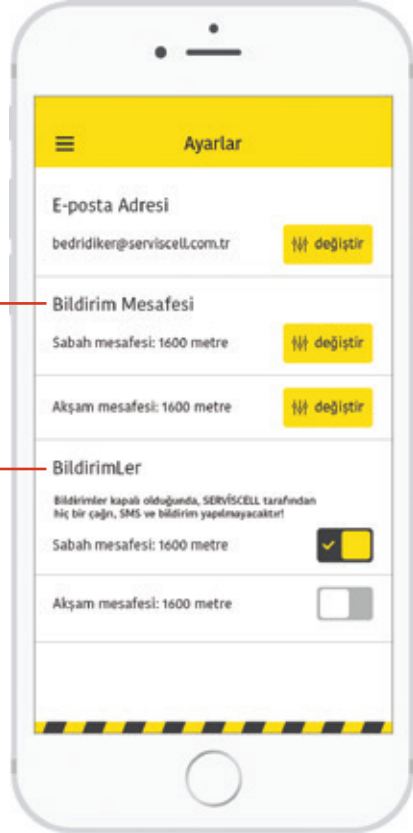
Ayarlar

E-posta Adresi

bedridiker@serviscell.com.tr

değiştir

Bildirim Mesafesi

Sabah mesafesi: 1600 metre

değiştir

Akşam mesafesi: 1600 metre

değiştir

BildirimLer

Bildirimler kapalı olduğunda, SERVİSCELL tarafından hiç bir çağrı, SMS ve bildirim yapılmayacaktır!

Sabah mesafesi: 1600 metre

Akşam mesafesi: 1600 metre